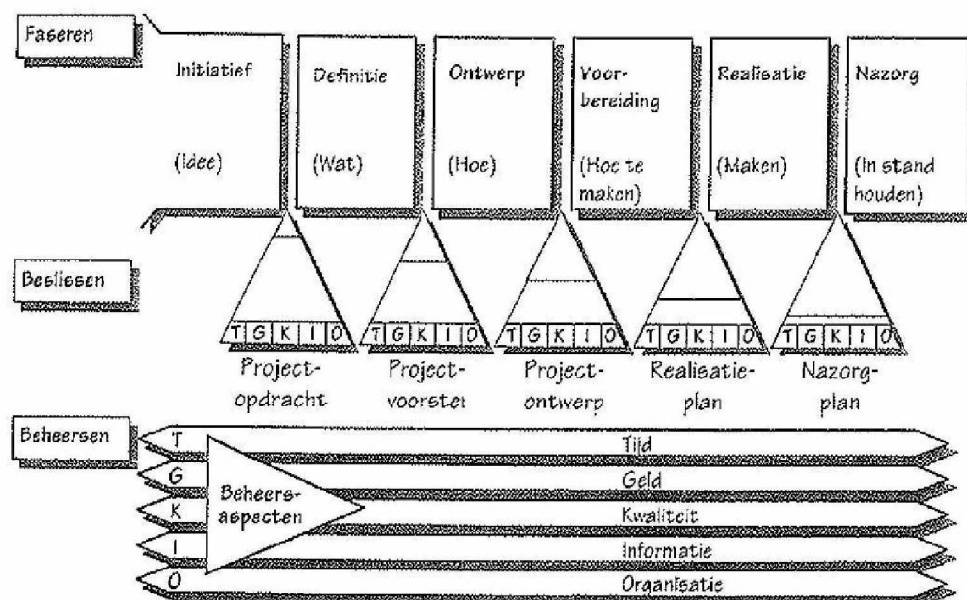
Faseren

Initiatief

(Idee)

Definitie

(Wat)

Ontwerp

(Hoe)

Voorbereiding

(Hoe te maken)

Realisatie

(Maken)

Nazorg

(In stand houden)

Beslissen

T G K I O

T G K I O

T G K I O

T G K I O

T G K I O

Projectopdracht

Projectvoorstel

Projectontwerp

Realisatieplan

Nazorgplan

Beheersen

T

G

K

I

O

Beheersaspecten

Tijd

Geld

Kwaliteit

Informatie

Organisatie